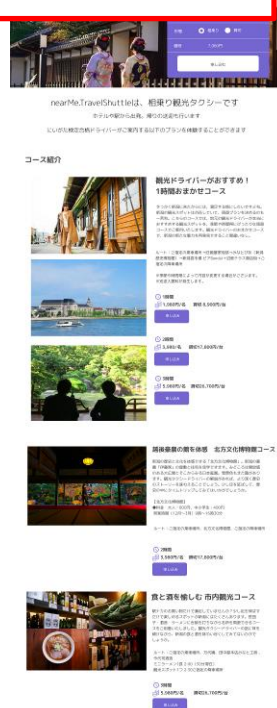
nearMe.TravelShuttleは、相乗り観光タクシーです

ホテルや駅から出発、帰りの送迎も行います

にいがた観光タクシードライバーがご案内する以下のプランを体験することができます

コース紹介

観光ドライバーがおすすめ！1時間おまかせコース

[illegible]

1時間
1,000円/名 通常6,500円/名

申し込む

2時間
3,000円/名 通常17,000円/名

申し込む

3時間
5,000円/名 通常26,700円/名

申し込む

越後豪農の館を体感 北方文化博物館コース

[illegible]

2時間
3,000円/名 通常17,000円/名

申し込む

食と酒を愉しむ 市内観光コース

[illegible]

3時間
5,000円/名 通常26,700円/名

申し込む